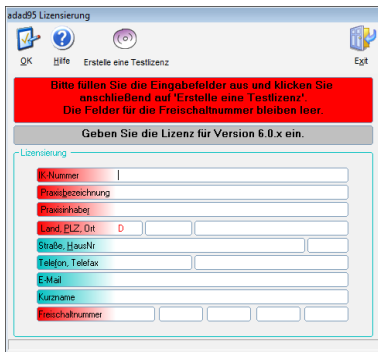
adad95 Lizensierung

OK
Hilfe
Erstelle eine Testlizenz
Exit

Bitte füllen Sie die Eingabefelder aus und klicken Sie anschließend auf 'Erstelle eine Testlizenz'. Die Felder für die Freischaltnummer bleiben leer.

Geben Sie die Lizenz für Version 6.0.x ein.

Lizensierung

K-Nummer
Praxisbezeichnung
Praxisinhaber
Land, PLZ, Ort D
Straße, HausNr
Telefon, Telefax
E-Mail
Kurzname
Freischaltnummer